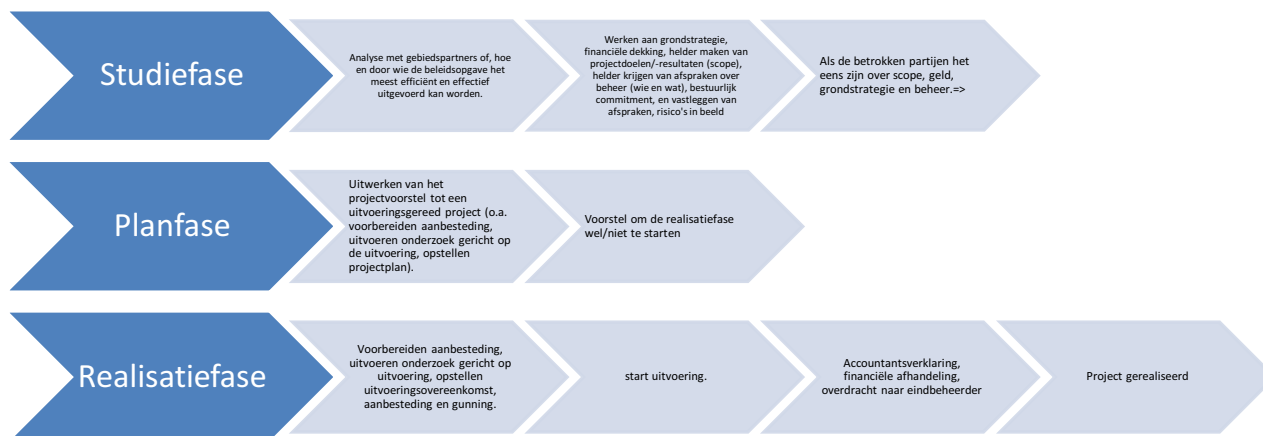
Studiefase

Analyse met gebiedspartners of, hoe en door wie de beleidsopgave het meest efficiënt en effectief uitgevoerd kan worden.

Werken aan grondstrategie, financiële dekking, helder maken van projectdoelen/-resultaten (scope), helder krijgen van afspraken over beheer (wie en wat), bestuurlijk commitment, en vastleggen van afspraken, risico's in beeld

Als de betrokken partijen het eens zijn over scope, geld, grondstrategie en beheer.=>

Planfase

Uitwerken van het projectvoorstel tot een uitvoeringsgereed project (o.a. voorbereiden aanbesteding, uitvoeren onderzoek gericht op de uitvoering, opstellen projectplan).

Voorstel om de realisatiefase wel/niet te starten

Realisatiefase

Voorbereiden aanbesteding, uitvoeren onderzoek gericht op uitvoering, opstellen uitvoeringsovereenkomst, aanbesteding en gunning.

start uitvoering.

Accountantsverklaring, financiële afhandeling, overdracht naar eindbeheerder

Project gerealiseerd